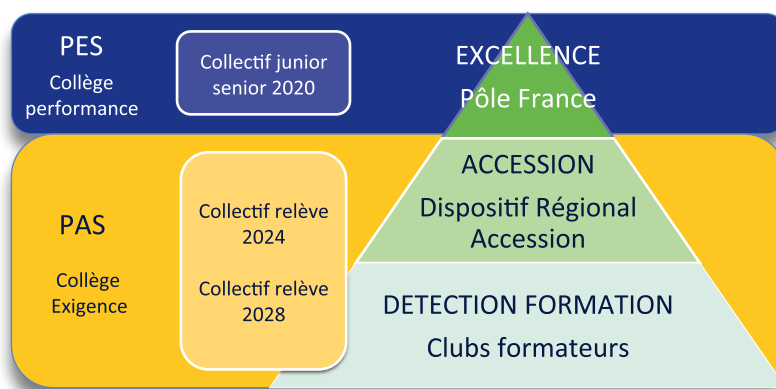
PES

Collège performance

Collectif junior senior 2020

EXCELLENCE

Pôle France

PAS

Collège Exigence

Collectif relève 2024

Collectif relève 2028

ACCESSION

Dispositif Régional Accession

DETECTION FORMATION

Clubs formateurs